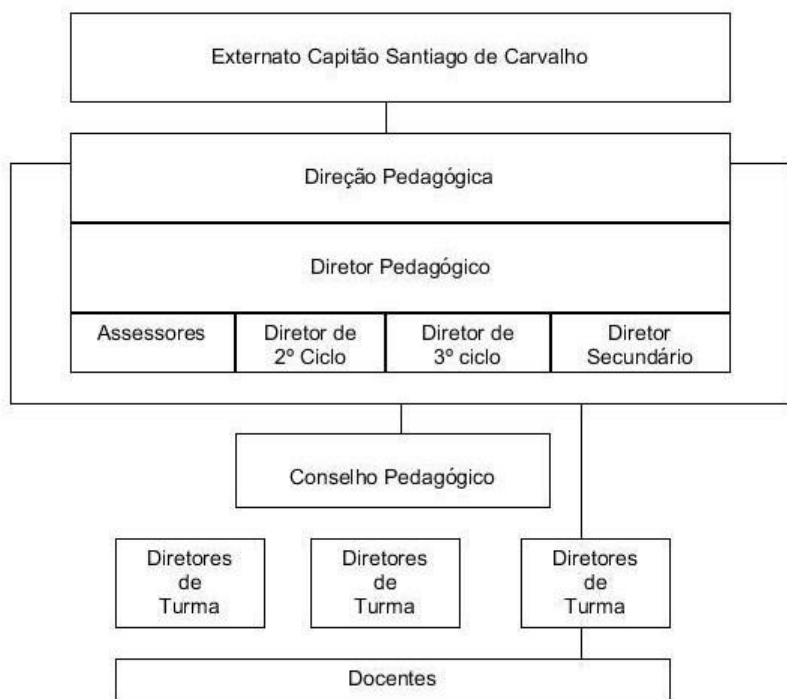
Externato Capitão Santiago de Carvalho

Direção Pedagógica

Diretor Pedagógico

Assessores

Diretor de 2º Ciclo

Diretor de 3º ciclo

Diretor Secundário

Conselho Pedagógico

Diretores de Turma

Diretores de Turma

Diretores de Turma

Docentes